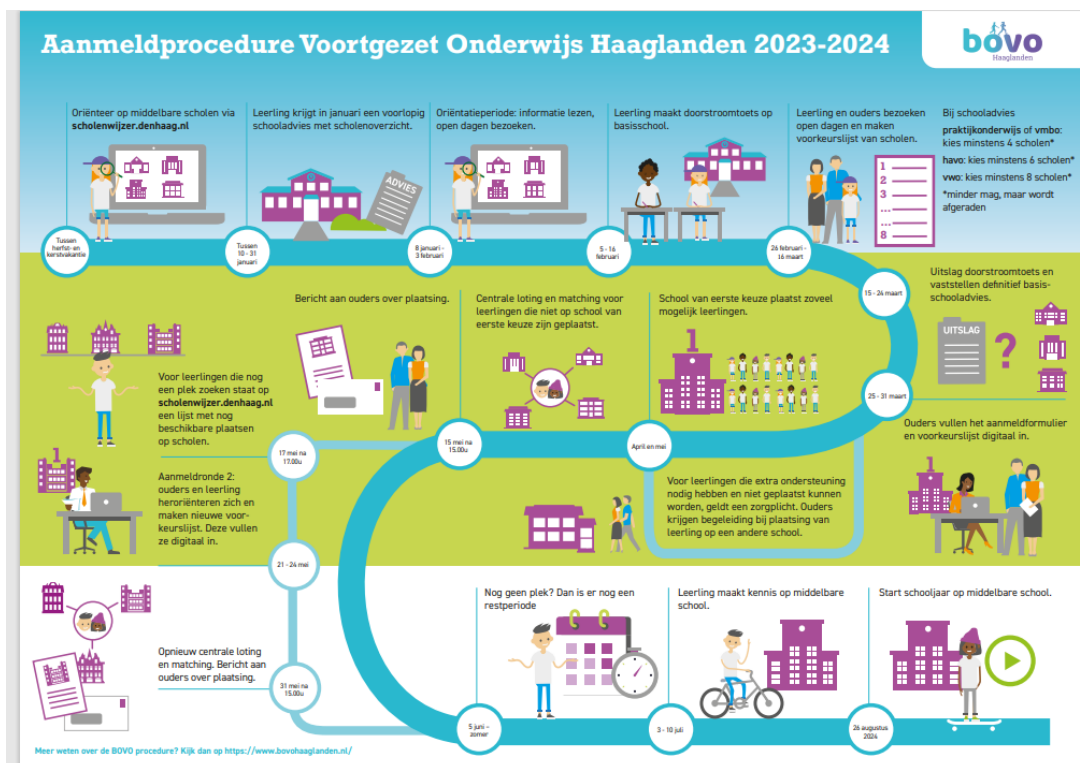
Aanmeldprocedure Voortgezet Onderwijs Haaglanden 2023-2024

bovo
Haaglanden

Oriënteer op middelbare scholen via scholenwijzer.denhaag.nl

Tussen herfst- en kerstvakantie

Leerling krijgt in januari een voorlopig schooladvies met scholenoverzicht.

ADVIES

Tussen 10 - 31 januari

Oriëntatieperiode: informatie lezen, open dagen bezoeken.

8 januari - 3 februari

Leerling maakt doorstroomtoets op basisschool.

5 - 16 februari

Leerling en ouders bezoeken open dagen en maken voorkeurslijst van scholen.

1
2
3
...
...
8

26 februari - 16 maart

Bij schooladvies
praktijkonderwijs of vmbo: kies minstens 4 scholen*
havo: kies minstens 6 scholen*
vwo: kies minstens 8 scholen*
*minder mag, maar wordt afgeraden

15 - 24 maart

Uitslag doorstroomtoets en vaststellen definitief basisschooladvies.

UITSLAG

?

25 - 31 maart

Ouders vullen het aanmeldformulier en voorkeurslijst digitaal in.

April en mei

School van eerste keuze plaatst zoveel mogelijk leerlingen.

1

Centrale loting en matching voor leerlingen die niet op school van eerste keuze zijn geplaatst.

Voor leerlingen die extra ondersteuning nodig hebben en niet geplaatst kunnen worden, geldt een zorgplicht. Ouders krijgen begeleiding bij plaatsing van leerling op een andere school.

15 mei na 15.00u

Bericht aan ouders over plaatsing.

Voor leerlingen die nog een plek zoeken staat op scholenwijzer.denhaag.nl een lijst met nog beschikbare plaatsen op scholen.

17 mei na 17.00u

1

Aanmeldronde 2: ouders en leerling heroriënteren zich en maken nieuwe voorkeurslijst. Deze vullen ze digitaal in.

21 - 24 mei

Opnieuw centrale loting en matching. Bericht aan ouders over plaatsing.

31 mei na 15.00u

Nog geen plek? Dan is er nog een restperiode

5 juni - zomer

Leerling maakt kennis op middelbare school.

3 - 10 juli

Start schooljaar op middelbare school.

26 augustus 2024

Meer weten over de BOVO procedure? Kijk dan op https://www.bovohaaglanden.nl/